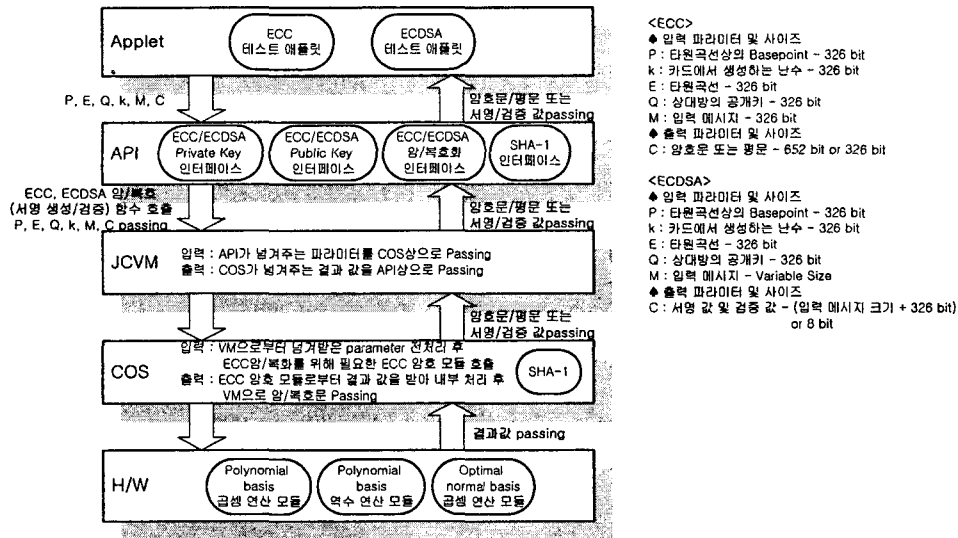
Applet

ECC
테스트 애플릿

ECDSA
테스트 애플릿

P, E, Q, k, M, C

암호문/평문 또는
서명/검증 값passing

API

ECC/ECDSA
Private Key
인터페이스

ECC/ECDSA
Public Key
인터페이스

ECC/ECDSA
암/복호화
인터페이스

SHA-1
인터페이스

ECC, ECDSA 암/복호
(서명 생성/검증) 함수 호출
P, E, Q, k, M, C passing

암호문/평문 또는
서명/검증 값passing

JCVM

입력 : API가 넘겨주는 파라미터를 COS상으로 Passing
출력 : COS가 넘겨주는 결과 값을 API상으로 Passing

암호문/평문 또는
서명/검증 값passing

COS

입력 : VM으로부터 넘겨받은 parameter 전처리 후
ECC암/복화를 위해 필요한 ECC 암호 모듈 호출
출력 : ECC 암호 모듈로부터 결과 값을 받아 내부 처리 후
VM으로 암/복호문 Passing

SHA-1

결과값 passing

H/W

Polynomial
basis
곱셈 연산 모듈

Polynomial
basis
역수 연산 모듈

Optimal
normal basis
곱셈 연산 모듈

<ECC>
◆ 입력 파라미터 및 사이즈
P : 타원곡선상의 Basepoint - 326 bit
k : 카드에서 생성하는 난수 - 326 bit
E : 타원곡선 - 326 bit
Q : 상대방의 공개키 - 326 bit
M : 입력 메시지 - 326 bit
◆ 출력 파라미터 및 사이즈
C : 암호문 또는 평문 - 652 bit or 326 bit

<ECDSA>
◆ 입력 파라미터 및 사이즈
P : 타원곡선상의 Basepoint - 326 bit
k : 카드에서 생성하는 난수 - 326 bit
E : 타원곡선 - 326 bit
Q : 상대방의 공개키 - 326 bit
M : 입력 메시지 - Variable Size
◆ 출력 파라미터 및 사이즈
C : 서명 값 및 검증 값 - (입력 메시지 크기 + 326 bit) or 8 bit